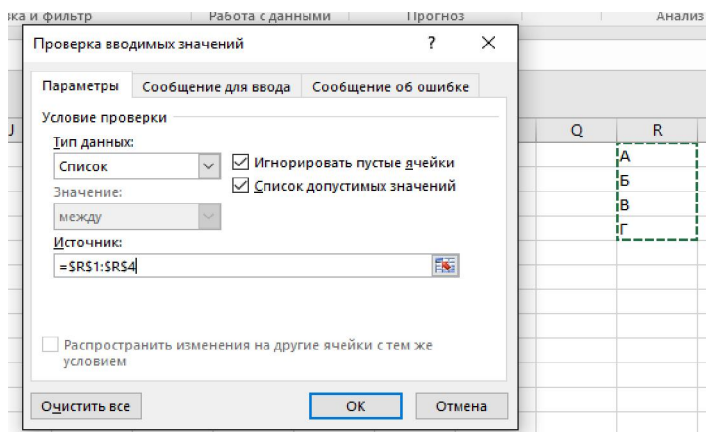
ска и фильтр | Работа с данными | Прогноз | Анализ

Проверка вводимых значений ? ×

Параметры | Сообщение для ввода | Сообщение об ошибке

Условие проверки

Тип данных:
Список
Значение:
между

☑ Игнорировать пустые ячейки
☑ Список допустимых значений

Источник:
=$R$1:$R$4

Распространить изменения на другие ячейки с тем же условием

Очистить все | ОК | Отмена

J | Q | R
А
Б
В
Г